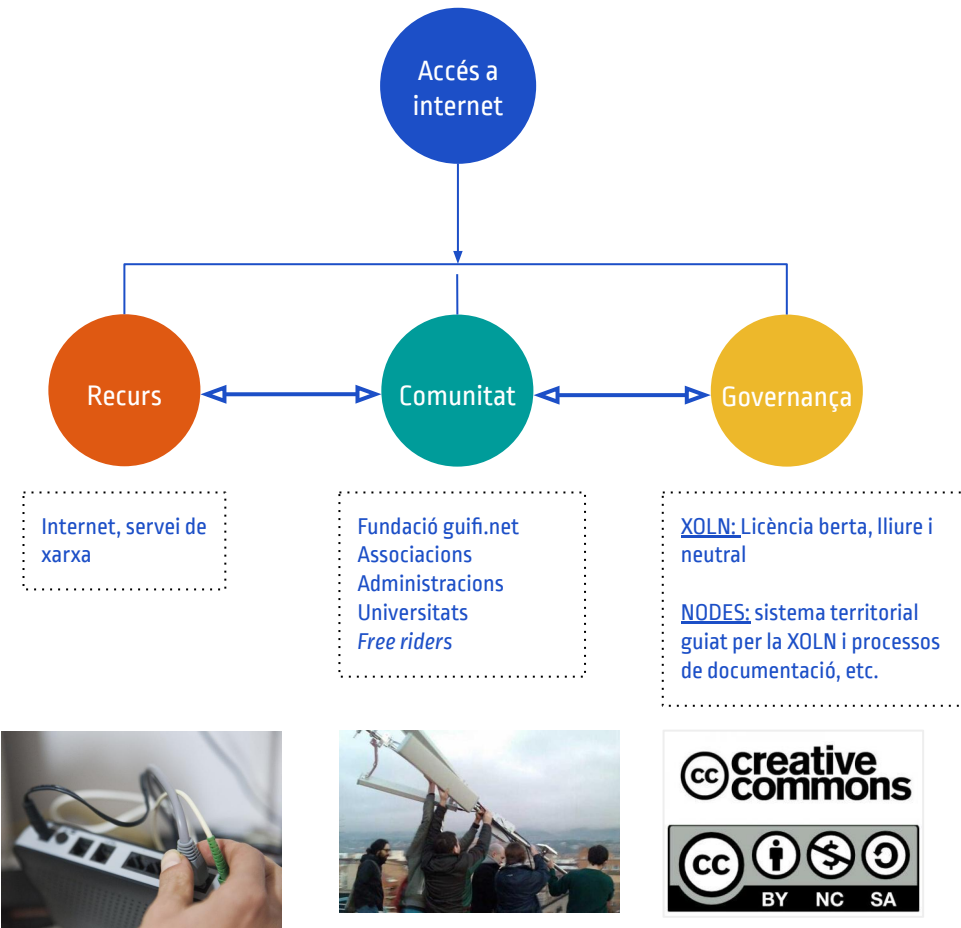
Accés a internet

Recurs

Comunitat

Governança

Internet, servei de xarxa

Fundació guifi.net
Associacions
Administracions
Universitats
*Free riders*

XOLN: Llicència berta, lliure i neutral

NODES: sistema territorial guiat per la XOLN i processos de documentació, etc.

cc creative commons

cc BY NC SA